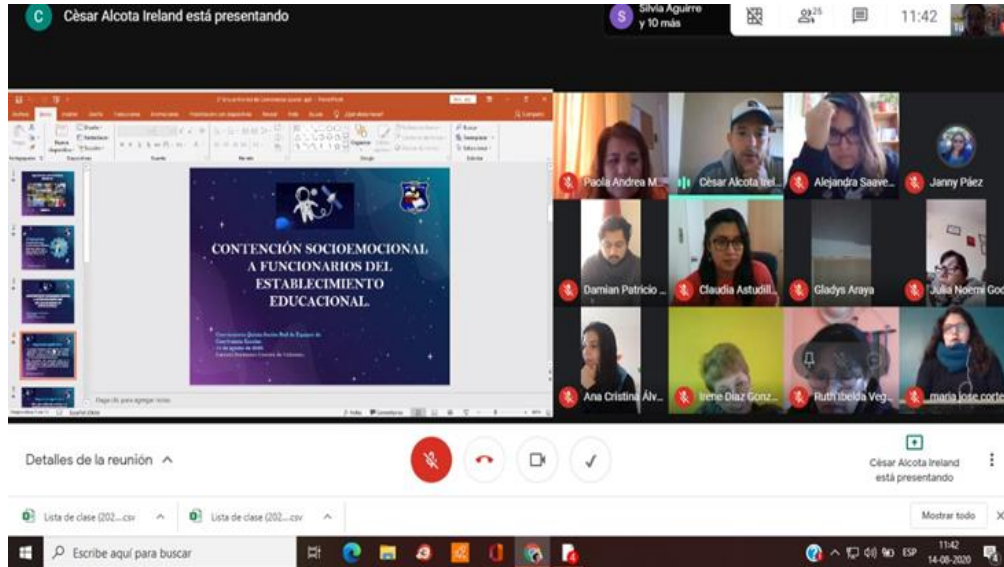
C Cèsar Alcota Ireland está presentando

S Silvia Aguirre y 10 más

25

11:42

CONTENCIÓN SOCIOEMOCIONAL A FUNCIONARIOS DEL ESTABLECIMIENTO EDUCACIONAL.

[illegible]

Paola Andrea M...
Cèsar Alcota Irel...
Alejandra Saave...
Janny Páez
Damian Patricio ...
Claudia Astudill...
Gladys Araya
Julia Noemi God
Ana Cristina Álv...
Irene Díaz Gonz...
Ruth Ibelda Veg...
maria jose corte

Detalles de la reunión

Cèsar Alcota Ireland está presentando

Lista de clase (202....csv
Lista de clase (202....csv
Mostrar todo

Escribe aquí para buscar

ESP
11:42
14-08-2020